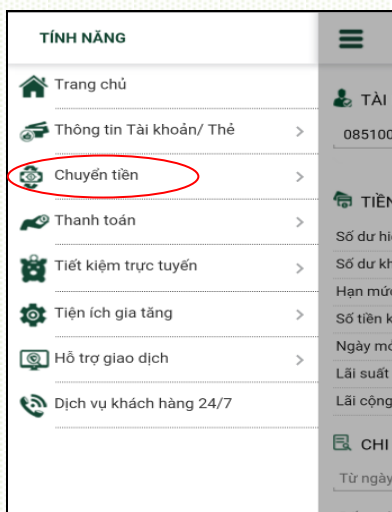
TÍNH NĂNG

Trang chủ

Thông tin Tài khoản/ Thẻ >

Chuyển tiền >

Thanh toán >

Tiết kiệm trực tuyến >

Tiện ích gia tăng >

Hỗ trợ giao dịch >

Dịch vụ khách hàng 24/7

TÀI

085100

TIỀN

Số dư hi

Số dư kh

Hạn mứ

Số tiền k

Ngày mở

Lãi suất

Lãi cộng

CHI

Từ ngày